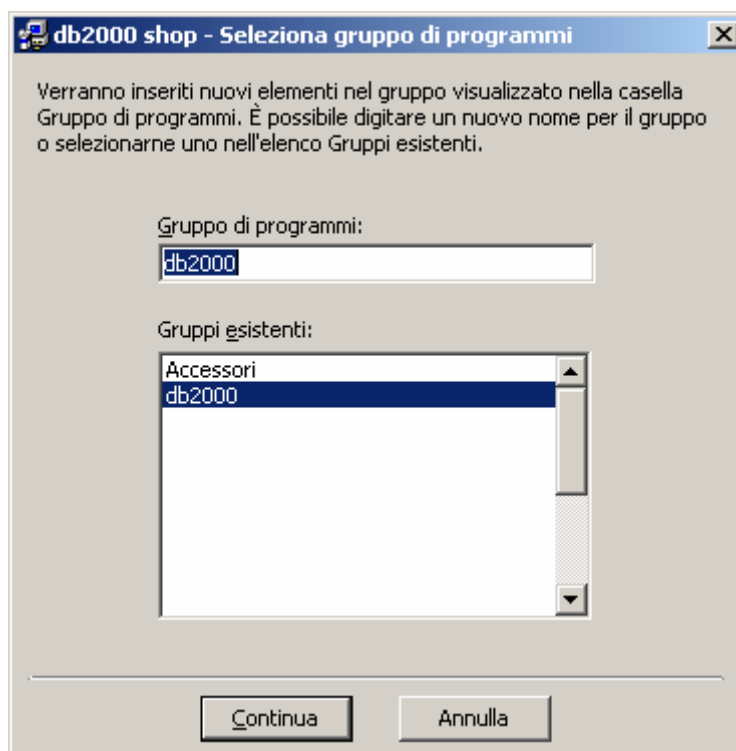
db2000 shop - Seleziona gruppo di programmi

Verranno inseriti nuovi elementi nel gruppo visualizzato nella casella Gruppo di programmi. È possibile digitare un nuovo nome per il gruppo o selezionarne uno nell'elenco Gruppi esistenti.

Gruppo di programmi:

db2000

Gruppi esistenti:

Accessori
db2000

Continua

Annulla